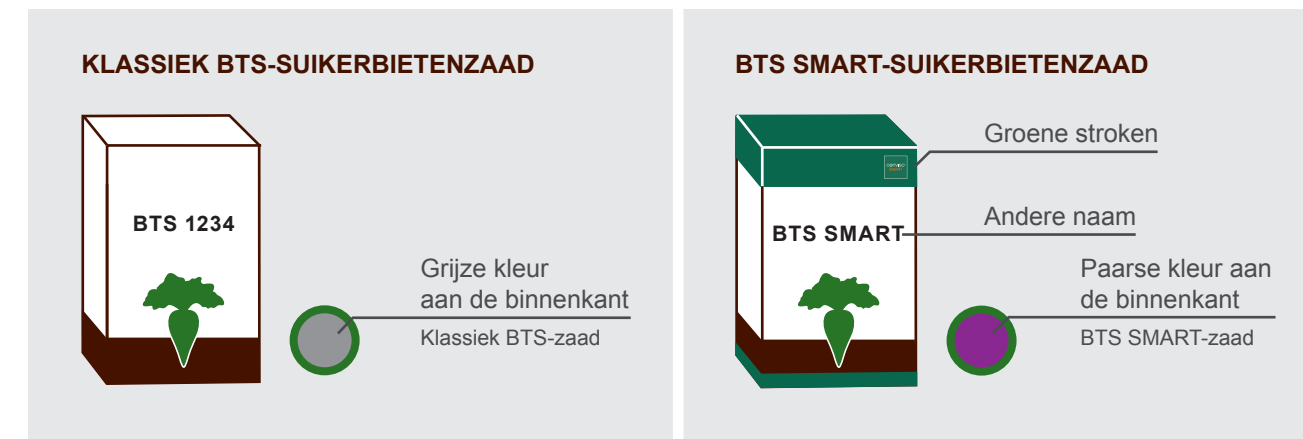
KLASSIEK BTS-SUIKERBIETENZAAD

BTS 1234

Grijze kleur aan de binnenkant

Klassiek BTS-zaad

BTS SMART-SUIKERBIETENZAAD

Groene stroken

BTS SMART

Andere naam

Paarse kleur aan de binnenkant

BTS SMART-zaad